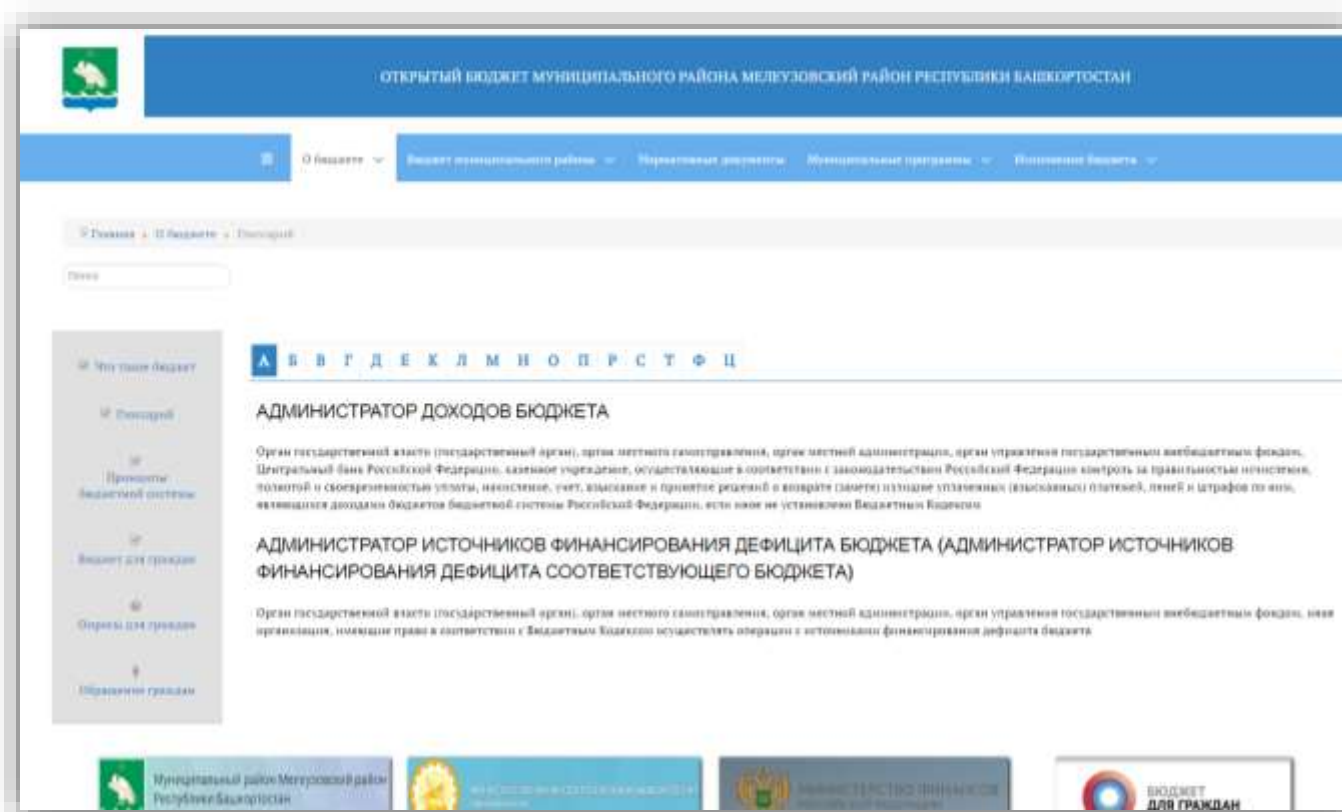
ОТКРЫТЫЙ БЮДЖЕТ МУНИЦИПАЛЬНОГО РАЙОНА МЕЛЕУЗОВСКИЙ РАЙОН РЕСПУБЛИКИ БАШКОРТОСТАН

О бюджете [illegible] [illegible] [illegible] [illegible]

Главная » О бюджете » Глоссарий

Поиск

Что такое бюджет

Глоссарий

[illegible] бюджетной системы

Бюджет для граждан

Опросы для граждан

Обращение граждан

А Б В Г Д Е К Л М Н О П Р С Т Ф Ц

АДМИНИСТРАТОР ДОХОДОВ БЮДЖЕТА

Орган государственной власти (государственный орган), орган местного самоуправления, орган местной администрации, орган управления государственным внебюджетным фондом, Центральный банк Российской Федерации, казенное учреждение, осуществляющие в соответствии с законодательством Российской Федерации контроль за правильностью исчисления, полнотой и своевременностью уплаты, начисление, учет, взыскание и принятие решений о возврате (зачете) излишне уплаченных (взысканных) платежей, пеней и штрафов по ним, являющихся доходами бюджетов бюджетной системы Российской Федерации, если иное не установлено Бюджетным Кодексом

АДМИНИСТРАТОР ИСТОЧНИКОВ ФИНАНСИРОВАНИЯ ДЕФИЦИТА БЮДЖЕТА (АДМИНИСТРАТОР ИСТОЧНИКОВ ФИНАНСИРОВАНИЯ ДЕФИЦИТА СООТВЕТСТВУЮЩЕГО БЮДЖЕТА)

Орган государственной власти (государственный орган), орган местного самоуправления, орган местной администрации, орган управления государственным внебюджетным фондом, иная организация, имеющие право в соответствии с Бюджетным Кодексом осуществлять операции с источниками финансирования дефицита бюджета

Муниципальный район Мелеузовский район Республики Башкортостан

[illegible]

МИНИСТЕРСТВО ФИНАНСОВ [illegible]

БЮДЖЕТ ДЛЯ ГРАЖДАН